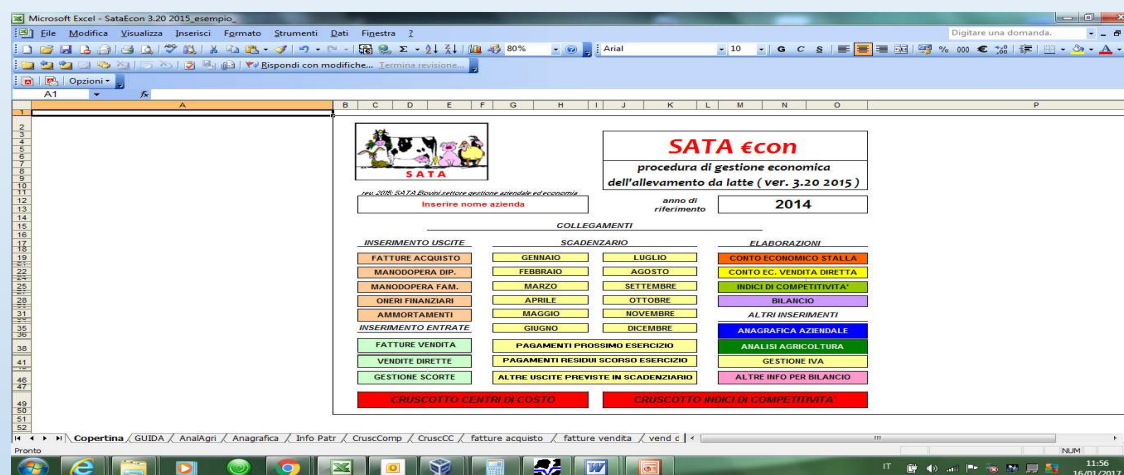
Microsoft Excel - SataEcon 3.20 2015_esempio

File Modifica Visualizza Inserisci Formato Strumenti Dati Finestra ?

Digitare una domanda.

80% Arial 10 G C S

Rispondi con modifiche... Termina revisione...

Opzioni

A1

SATA

SATA €con

procedura di gestione economica dell'allevamento da latte ( ver. 3.20 2015 )

rev. 2015: SATA Bovini settore gestione aziendale ed economia

Inserire nome azienda

anno di riferimento

2014

COLLEGAMENTI

INSERIMENTO USCITE

SCADENZARIO

ELABORAZIONI

FATTURE ACQUISTO

GENNAIO

LUGLIO

CONTO ECONOMICO STALLA

MANODOPERA DIP.

FEBBRAIO

AGOSTO

CONTO EC. VENDITA DIRETTA

MANODOPERA FAM.

MARZO

SETTEMBRE

INDICI DI COMPETITIVITA'

ONERI FINANZIARI

APRILE

OTTOBRE

BILANCIO

AMMORTAMENTI

MAGGIO

NOVEMBRE

ALTRI INSERIMENTI

INSERIMENTO ENTRATE

GIUGNO

DICEMBRE

ANAGRAFICA AZIENDALE

FATTURE VENDITA

PAGAMENTI PROSSIMO ESERCIZIO

ANALISI AGRICOLTURA

VENDITE DIRETTE

PAGAMENTI RESIDUI SCORSO ESERCIZIO

GESTIONE IVA

GESTIONE SCORTE

ALTRE USCITE PREVISTE IN SCADENZIARIO

ALTRE INFO PER BILANCIO

CRUSCOTTO CENTRI DI COSTO

CRUSCOTTO INDICI DI COMPETITIVITA'

Copertina / GUIDA / AnalAgri / Anagrafica / Info Patr / CruscComp / CruscCC / fatture acquisto / fatture vendita / vend c

Pronto

NUM

IT

11:56
16/01/2017